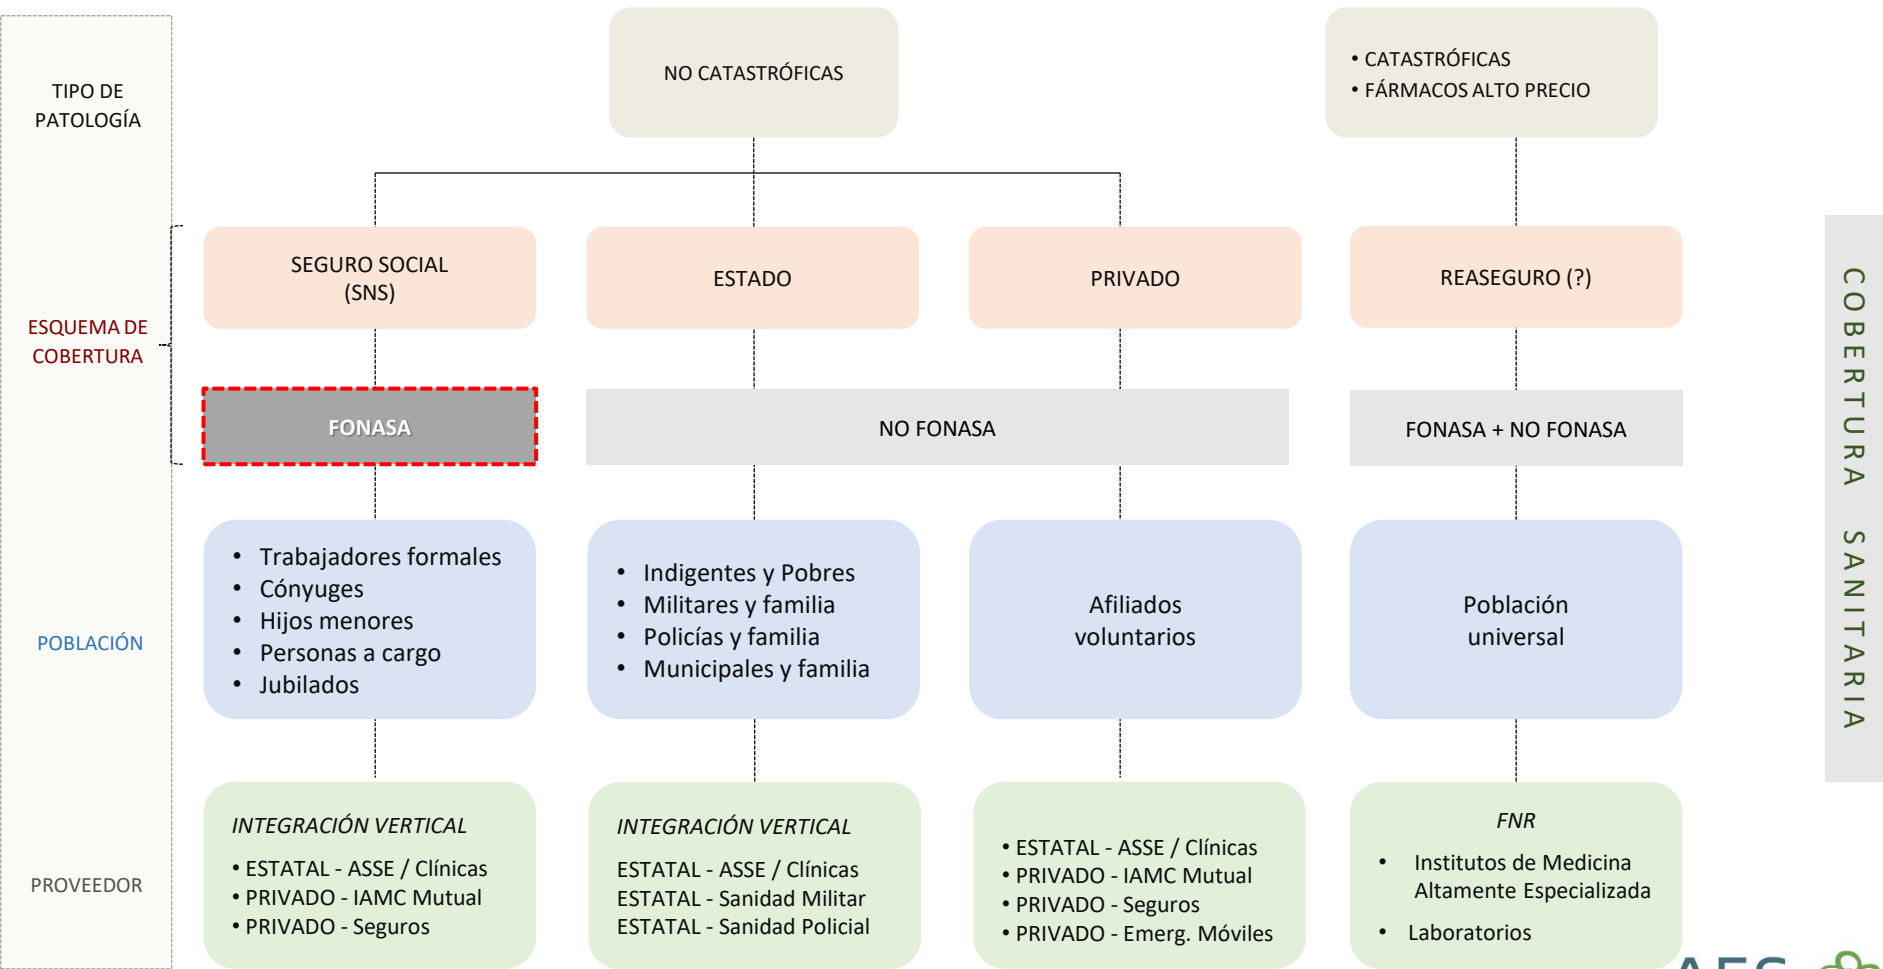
TIPO DE PATOLOGÍA

NO CATASTRÓFICAS

• CATASTRÓFICAS
• FÁRMACOS ALTO PRECIO

ESQUEMA DE COBERTURA

SEGURO SOCIAL (SNS)

ESTADO

PRIVADO

REASEGURO (?)

FONASA

NO FONASA

FONASA + NO FONASA

COBERTURA SANITARIA

POBLACIÓN

• Trabajadores formales
• Cónyuges
• Hijos menores
• Personas a cargo
• Jubilados

• Indigentes y Pobres
• Militares y familia
• Policías y familia
• Municipales y familia

Afiliados voluntarios

Población universal

PROVEEDOR

INTEGRACIÓN VERTICAL
• ESTATAL - ASSE / Clínicas
• PRIVADO - IAMC Mutual
• PRIVADO - Seguros

INTEGRACIÓN VERTICAL
ESTATAL - ASSE / Clínicas
ESTATAL - Sanidad Militar
ESTATAL - Sanidad Policial

• ESTATAL - ASSE / Clínicas
• PRIVADO - IAMC Mutual
• PRIVADO - Seguros
• PRIVADO - Emerg. Móviles

FNR
• Institutos de Medicina Altamente Especializada
• Laboratorios

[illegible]